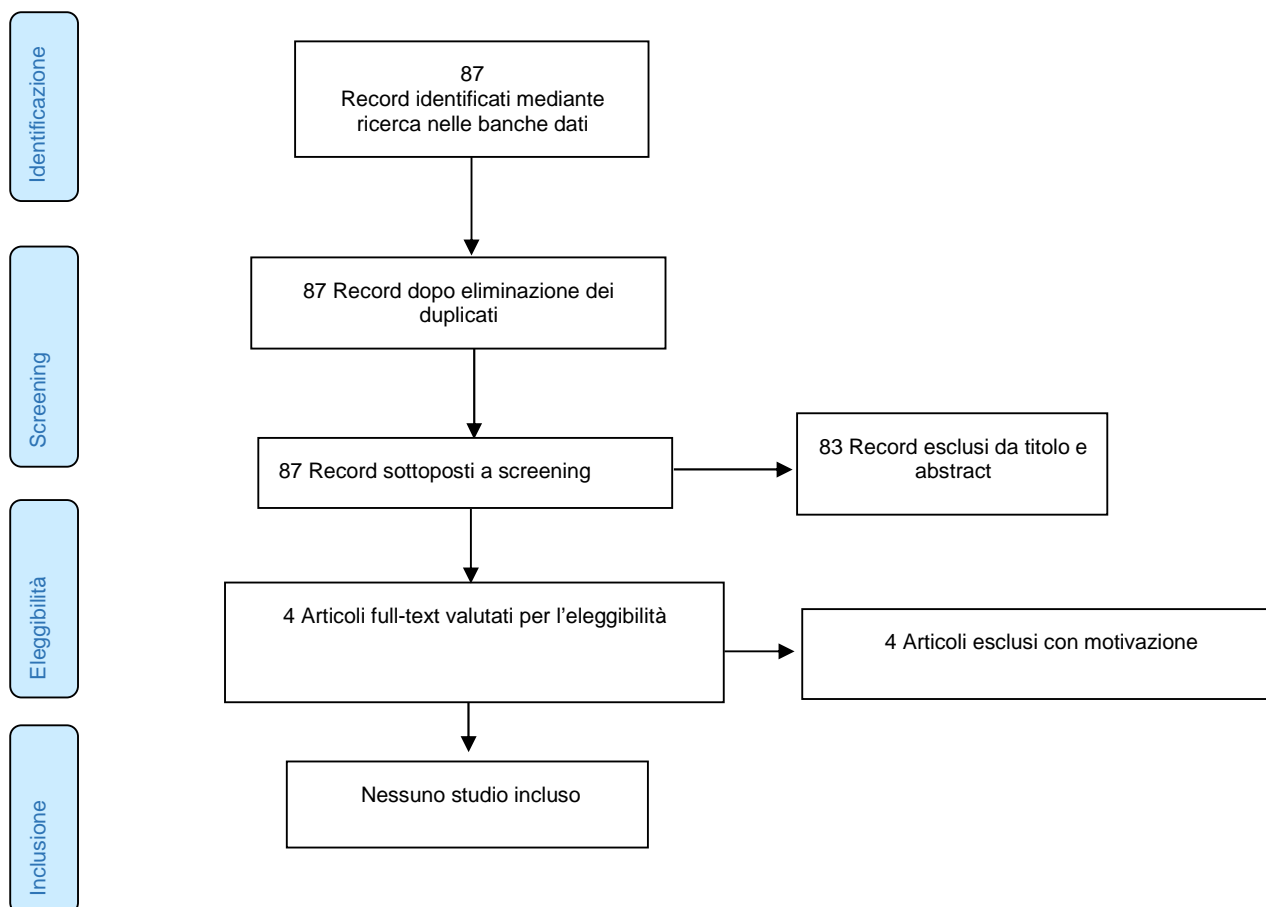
Identificazione

87
Record identificati mediante ricerca nelle banche dati

Screening

87 Record dopo eliminazione dei duplicati

87 Record sottoposti a screening

83 Record esclusi da titolo e abstract

Eleggibilità

4 Articoli full-text valutati per l'eleggibilità

4 Articoli esclusi con motivazione

Inclusione

Nessuno studio incluso